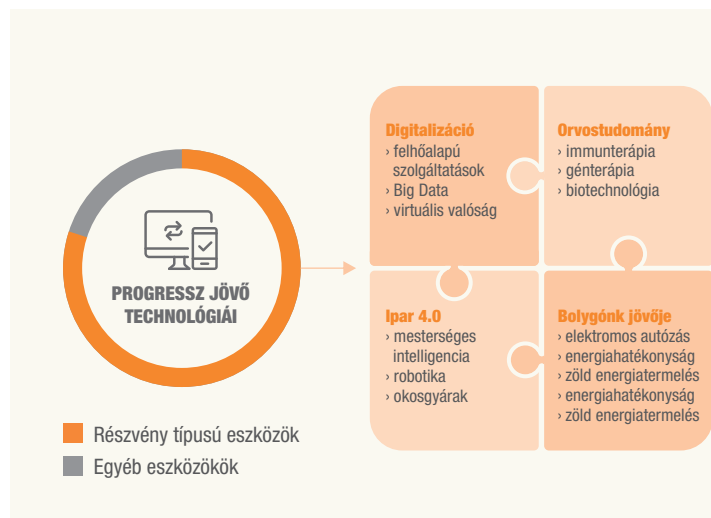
PROGRESSZ JÖVŐ TECHNOLÓGIÁI

Digitalizáció
› felhőalapú szolgáltatások
› Big Data
› virtuális valóság

Orvostudomány
› immunterápia
› génterápia
› biotechnológia

Ipar 4.0
› mesterséges intelligencia
› robotika
› okosgyárak

Bolygónk jövője
› elektromos autózás
› energiahatékonyság
› zöld energiatermelés
› energiahatékonyság
› zöld energiatermelés

Részvény típusú eszközök
Egyéb eszközökök